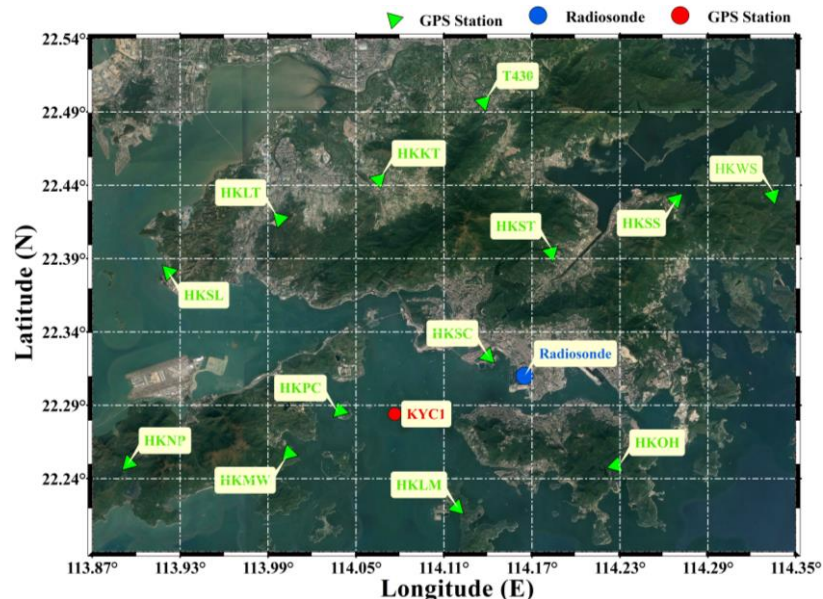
GPS Station Radiosonde GPS Station

22.54°
22.49°
22.44°
22.39°
22.34°
22.29°
22.24°

Latitude (N)

T430
HKKT
HKWS
HKLT
HKST
HKSS
HKSL
HKSC
Radiosonde
HKPC
KYC1
HKNP
HKOH
HKMW
HKLM

113.87° 113.93° 113.99° 114.05° 114.11° 114.17° 114.23° 114.29° 114.35°

Longitude (E)